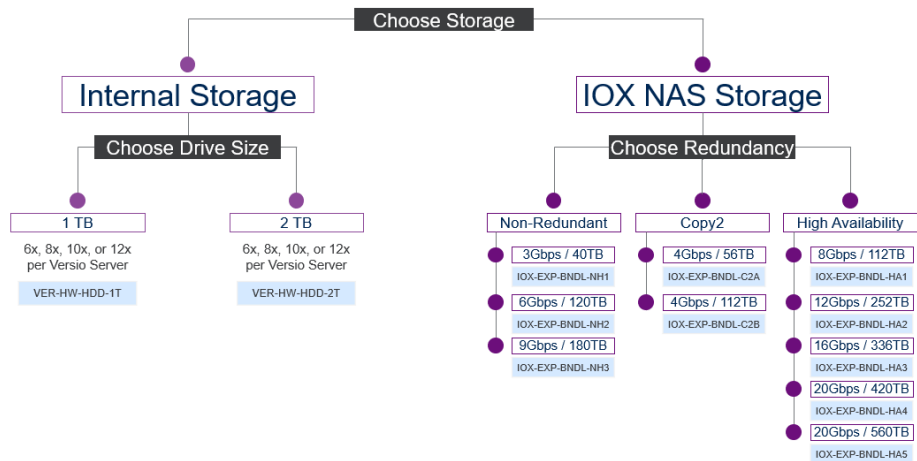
Choose Storage

Internal Storage

Choose Drive Size

1 TB

6x, 8x, 10x, or 12x per Versio Server

VER-HW-HDD-1T

2 TB

6x, 8x, 10x, or 12x per Versio Server

VER-HW-HDD-2T

IOX NAS Storage

Choose Redundancy

Non-Redundant

3Gbps / 40TB
IOX-EXP-BNDL-NH1

6Gbps / 120TB
IOX-EXP-BNDL-NH2

9Gbps / 180TB
IOX-EXP-BNDL-NH3

Copy2

4Gbps / 56TB
IOX-EXP-BNDL-C2A

4Gbps / 112TB
IOX-EXP-BNDL-C2B

High Availability

8Gbps / 112TB
IOX-EXP-BNDL-HA1

12Gbps / 252TB
IOX-EXP-BNDL-HA2

16Gbps / 336TB
IOX-EXP-BNDL-HA3

20Gbps / 420TB
IOX-EXP-BNDL-HA4

20Gbps / 560TB
IOX-EXP-BNDL-HA5